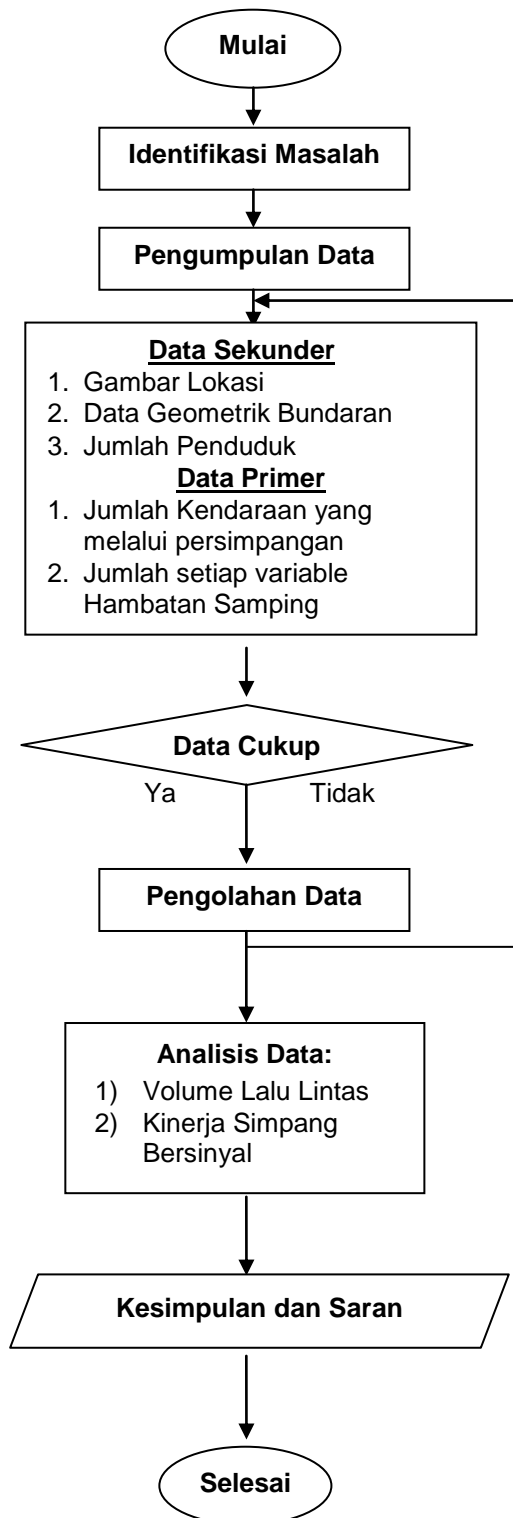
Mulai

Identifikasi Masalah

Pengumpulan Data

Data Sekunder
1. Gambar Lokasi
2. Data Geometrik Bundaran
3. Jumlah Penduduk

Data Primer
1. Jumlah Kendaraan yang melalui persimpangan
2. Jumlah setiap variable Hambatan Samping

Data Cukup

Ya

Tidak

Pengolahan Data

Analisis Data:
1) Volume Lalu Lintas
2) Kinerja Simpang Bersinyal

Kesimpulan dan Saran

Selesai